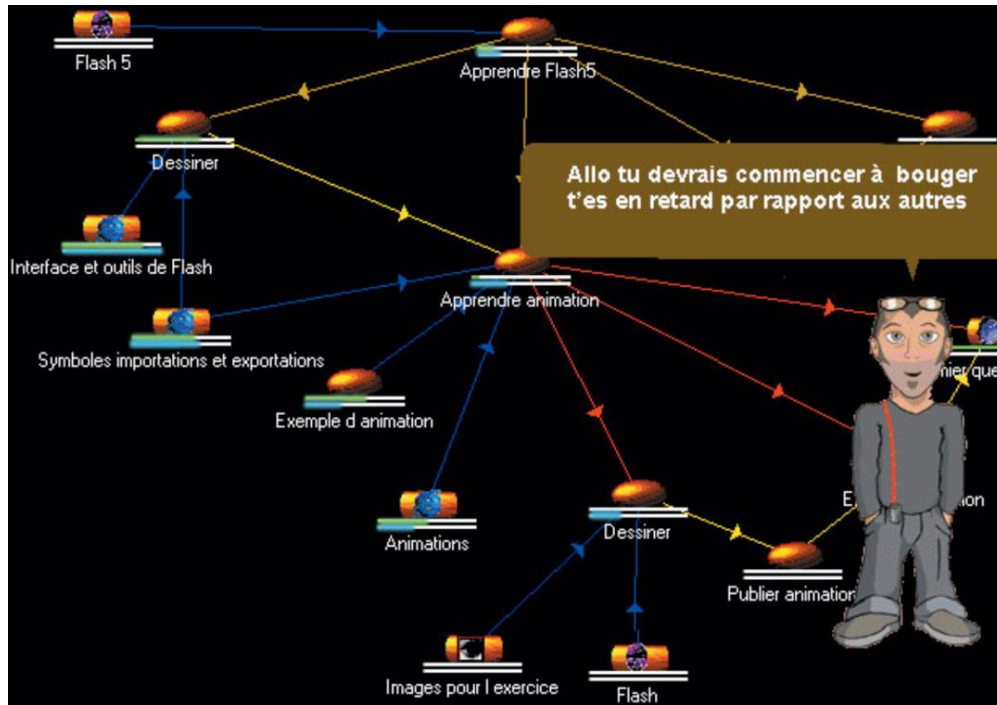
Flash 5

Apprendre Flash5

Dessiner

Allo tu devrais commencer à bouger t'es en retard par rapport aux autres

Interface et outils de Flash

Apprendre animation

Symboles importations et exportations

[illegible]mier que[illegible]

Exemple d animation

Animations

Dessiner

E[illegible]tion

Publier animation

Images pour l exercice

Flash